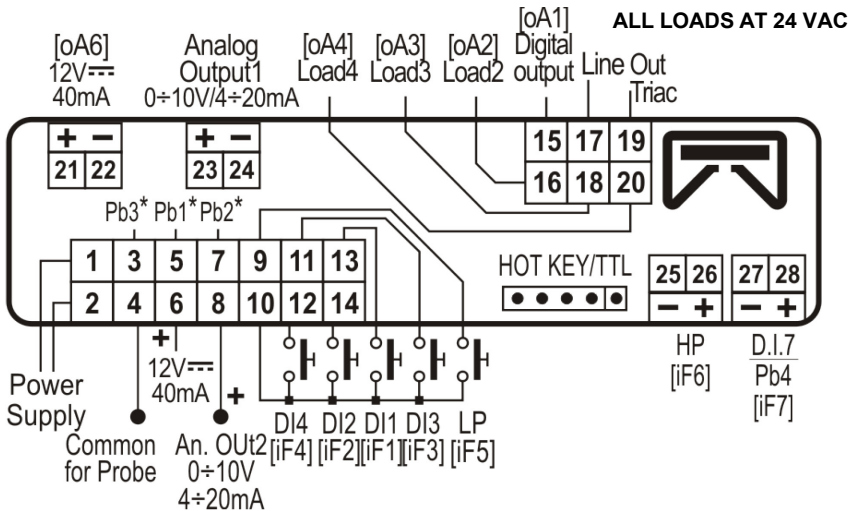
ALL LOADS AT 24 VAC

[oA6]
12V⎓
40mA

Analog
Output1
0÷10V/4÷20mA

[oA4]
Load4

[oA3]
Load3

[oA2]
Load2

[oA1]
Digital
output

Line Out
Triac

+ −
21 22

+ −
23 24

15 17 19
16 18 20

Pb3* Pb1* Pb2*

1 3 5 7 9 11 13
2 4 6 8 10 12 14

HOT KEY/TTL

25 26
− +

27 28
− +

+
12V⎓
40mA

+

Power
Supply

Common
for Probe

An. OUt2
0÷10V
4÷20mA

DI4
[iF4]

DI2
[iF2]

DI1
[iF1]

DI3
[iF3]

LP
[iF5]

HP
[iF6]

D.I.7
Pb4
[iF7]